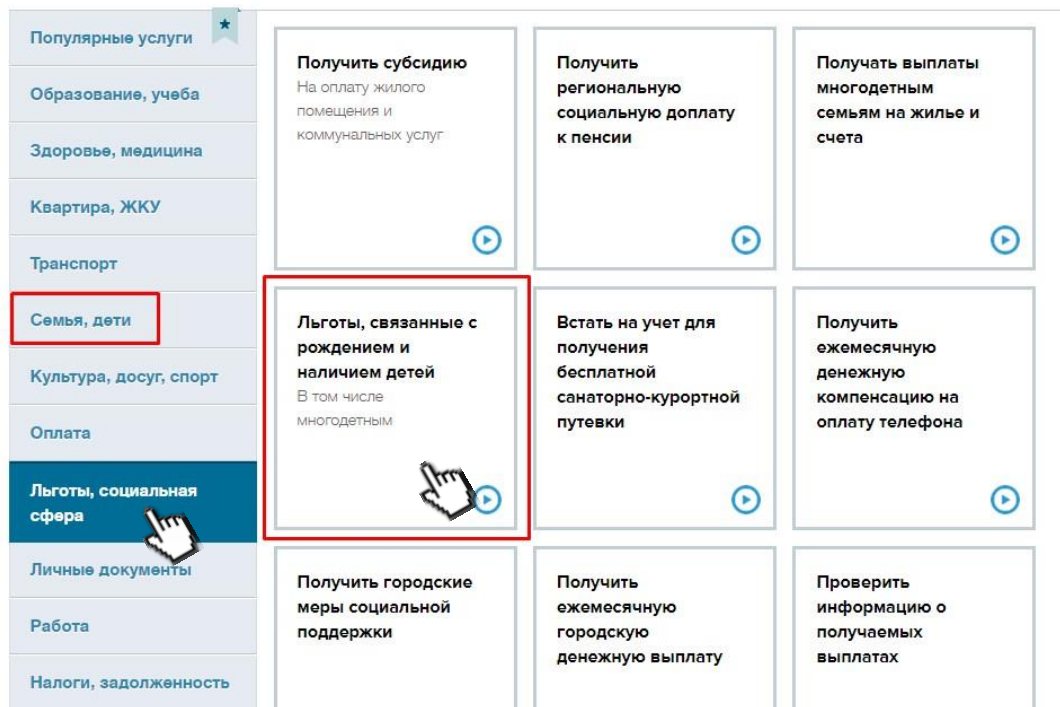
Популярные услуги

Образование, учеба

Здоровье, медицина

Квартира, ЖКУ

Транспорт

Семья, дети

Культура, досуг, спорт

Оплата

Льготы, социальная сфера

Личные документы

Работа

Налоги, задолженность

Получить субсидию
На оплату жилого помещения и коммунальных услуг

Получить региональную социальную доплату к пенсии

Получать выплаты многодетным семьям на жилье и счета

Льготы, связанные с рождением и наличием детей
В том числе многодетным

Встать на учет для получения бесплатной санаторно-курортной путевки

Получить ежемесячную денежную компенсацию на оплату телефона

Получить городские меры социальной поддержки

Получить ежемесячную городскую денежную выплату

Проверить информацию о получаемых выплатах